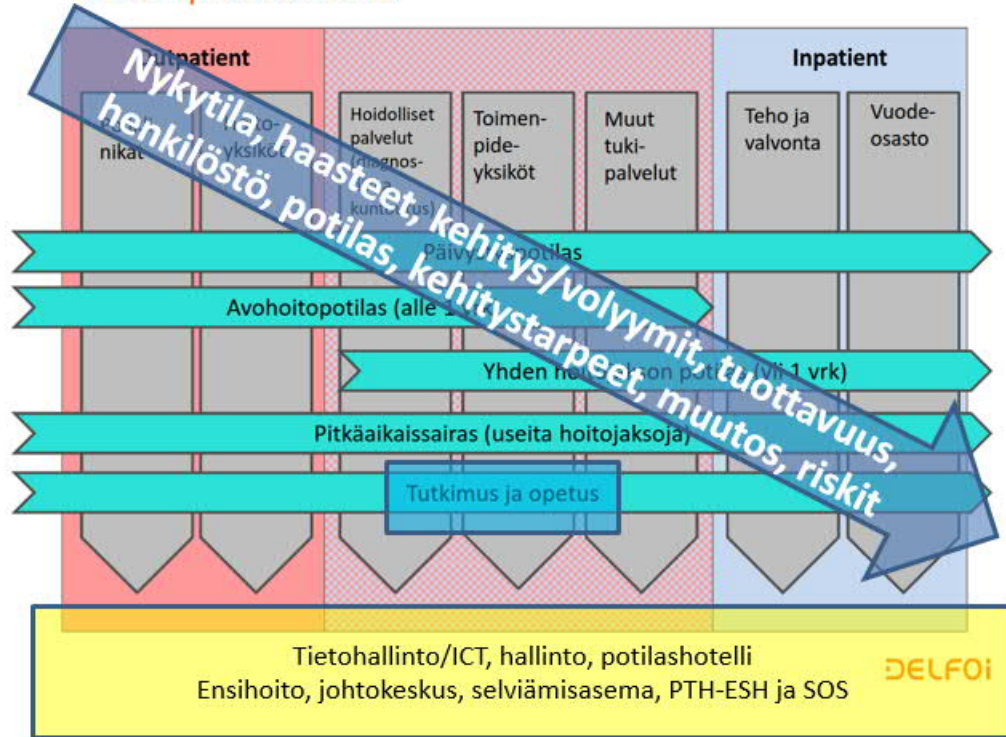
Outpatient

Inpatient

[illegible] nikat

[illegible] yksiköt

Hoidolliset palvelut (diagnos- kunto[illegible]us)

Toimen- pide- yksiköt

Muut tuki- palvelut

Teho ja valvonta

Vuode- osasto

Nykytila, haasteet, kehitys/volyymit, tuottavuus, henkilöstö, potilas, kehitystarpeet, muutos, riskit

Päivy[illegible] potilas

Avohoitopotilas (alle 1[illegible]

Yhden ho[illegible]son pot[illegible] (yli 1 vrk)

Pitkäaikaissairas (useita hoitojaksoja)

Tutkimus ja opetus

Tietohallinto/ICT, hallinto, potilashotelli
Ensihoito, johtokeskus, selviämisasema, PTH-ESH ja SOS

DELFOI